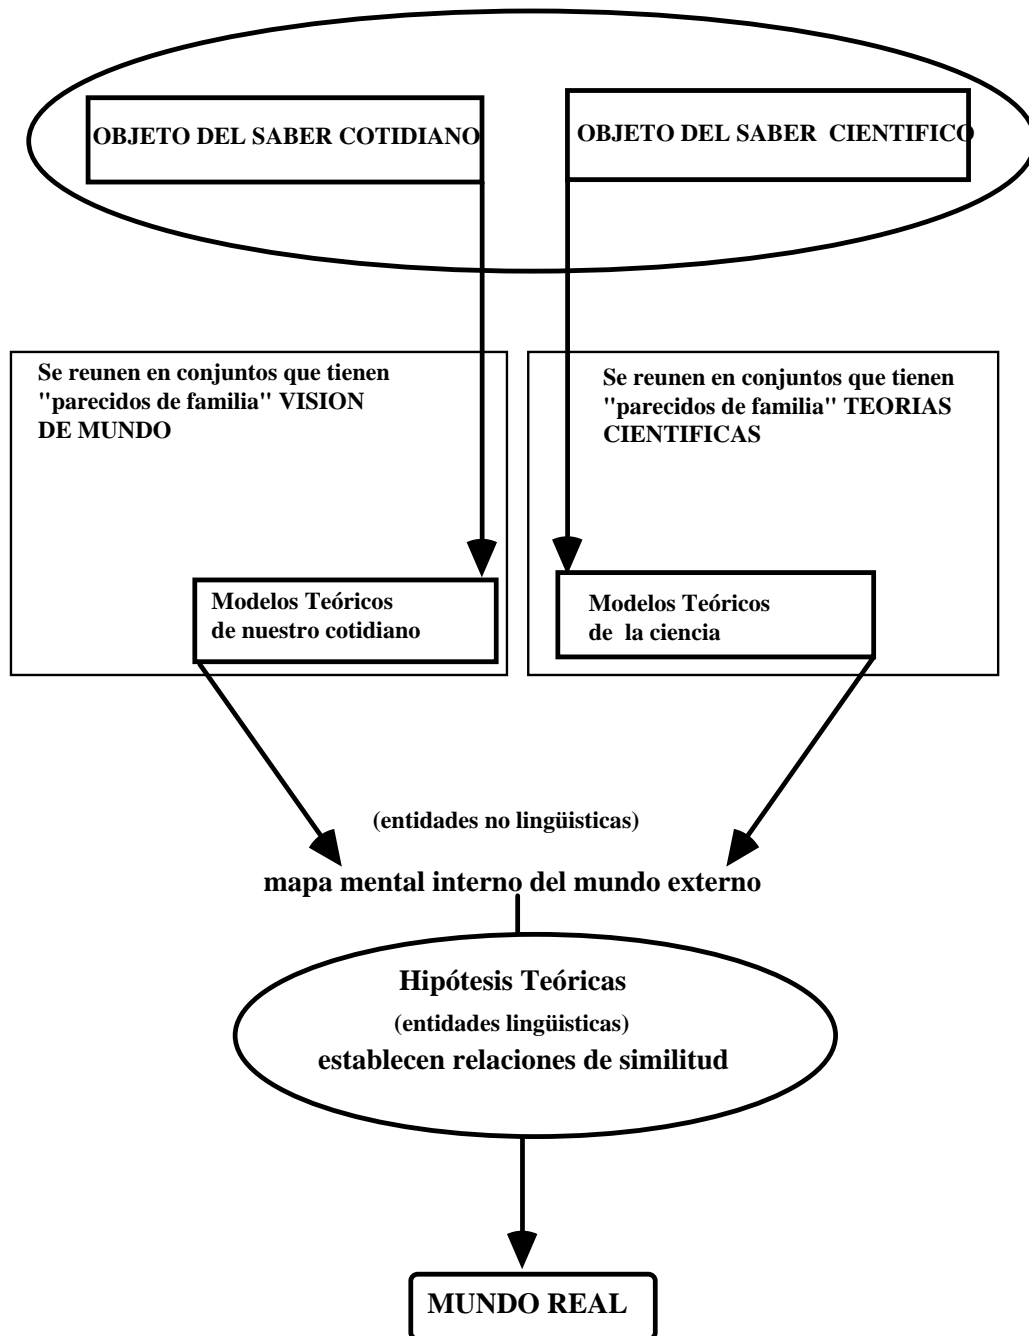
OBJETO DEL SABER COTIDIANO

OBJETO DEL SABER CIENTIFICO

Se reunen en conjuntos que tienen "parecidos de familia" VISION DE MUNDO

Modelos Teóricos de nuestro cotidiano

Se reunen en conjuntos que tienen "parecidos de familia" TEORIAS CIENTIFICAS

Modelos Teóricos de la ciencia

(entidades no lingüisticas)

mapa mental interno del mundo externo

Hipótesis Teóricas
(entidades lingüisticas)
establecen relaciones de similitud

MUNDO REAL